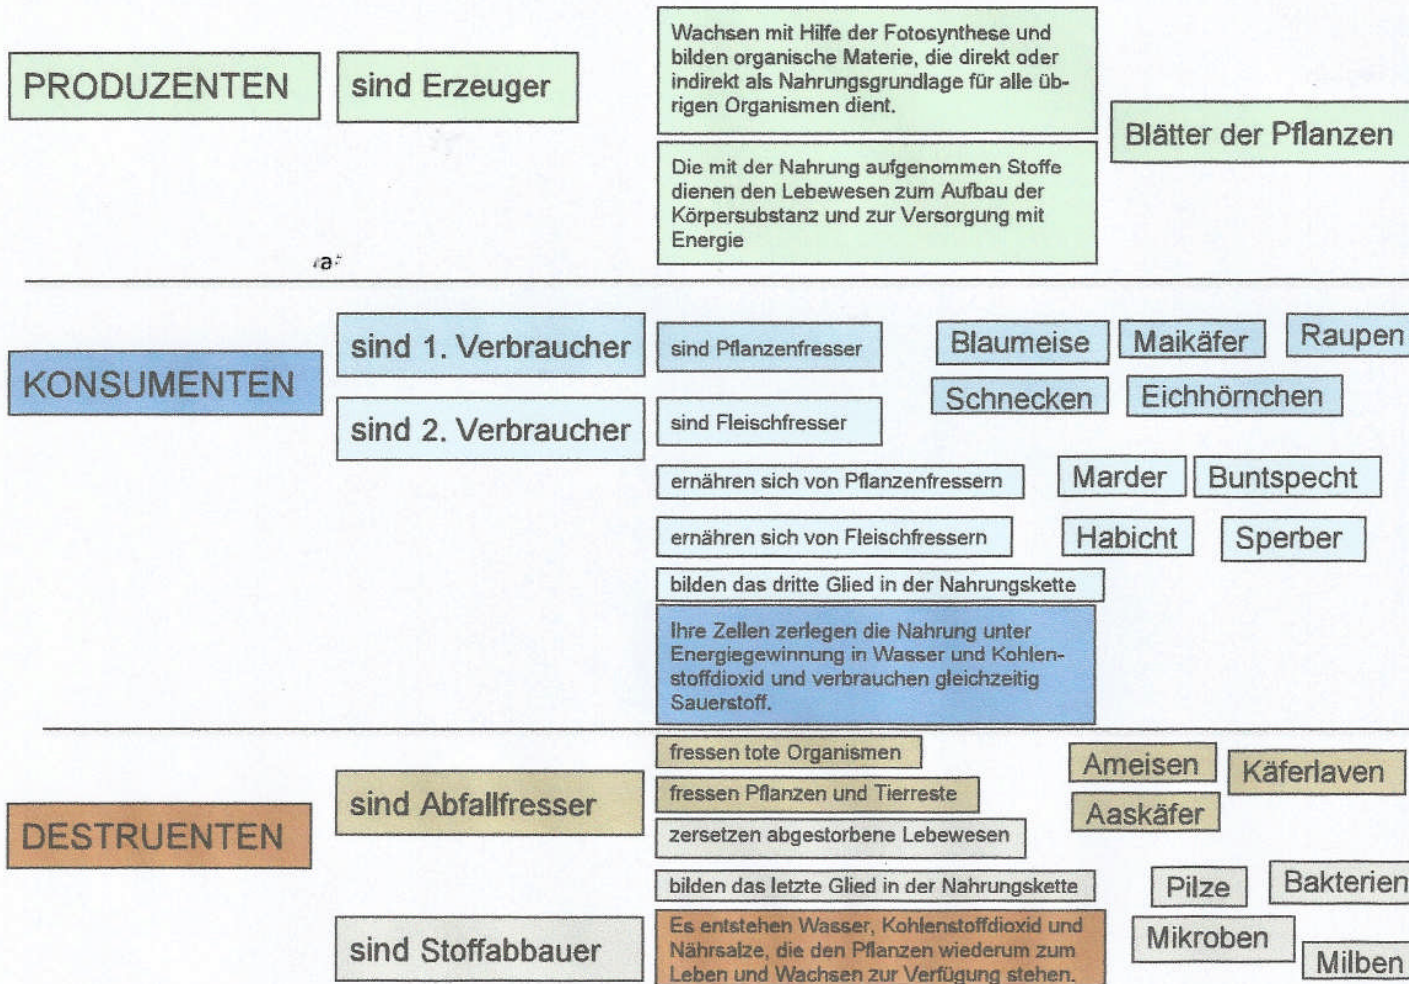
PRODUZENTEN

sind Erzeuger

Wachsen mit Hilfe der Fotosynthese und bilden organische Materie, die direkt oder indirekt als Nahrungsgrundlage für alle übrigen Organismen dient.

Blätter der Pflanzen

Die mit der Nahrung aufgenommen Stoffe dienen den Lebewesen zum Aufbau der Körpersubstanz und zur Versorgung mit Energie

KONSUMENTEN

sind 1. Verbraucher

sind Pflanzenfresser

Blaumeise

Maikäfer

Raupen

Schnecken

Eichhörnchen

sind 2. Verbraucher

sind Fleischfresser

ernähren sich von Pflanzenfressern

Marder

Buntspecht

ernähren sich von Fleischfressern

Habicht

Sperber

bilden das dritte Glied in der Nahrungskette

Ihre Zellen zerlegen die Nahrung unter Energiegewinnung in Wasser und Kohlenstoffdioxid und verbrauchen gleichzeitig Sauerstoff.

DESTRUENTEN

sind Abfallfresser

fressen tote Organismen

fressen Pflanzen und Tierreste

zersetzen abgestorbene Lebewesen

Ameisen

Käferlaven

Aaskäfer

bilden das letzte Glied in der Nahrungskette

Pilze

Bakterien

sind Stoffabbauer

Es entstehen Wasser, Kohlenstoffdioxid und Nährsalze, die den Pflanzen wiederum zum Leben und Wachsen zur Verfügung stehen.

Mikroben

Milben